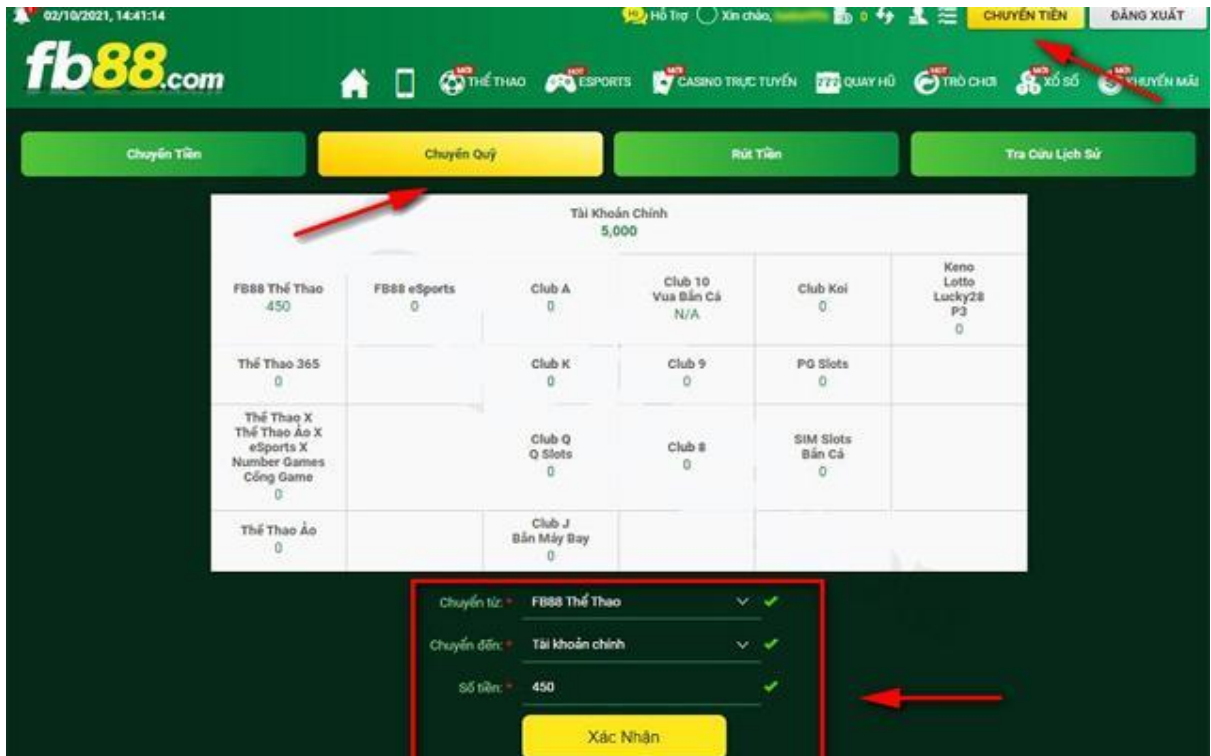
02/10/2021, 14:41:14

Hỗ Trợ Xin chào, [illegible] 0 CHUYỂN TIỀN ĐĂNG XUẤT

fb88.com

MỚI THỂ THAO HOT ESPORTS MỚI CASINO TRỰC TUYẾN 777 QUAY HŨ HOT TRÒ CHƠI MỚI XỔ SỐ MỚI KHUYẾN MÃI

Chuyển Tiền | Chuyển Quỹ | Rút Tiền | Tra Cứu Lịch Sử

Tài Khoản Chính
5,000

| FB88 Thể Thao 450 | FB88 eSports 0 | Club A 0 | Club 10 Vua Bắn Cá N/A | Club Koi 0 | Keno Lotto Lucky28 P3 0 |
|---|---|---|---|---|---|
| Thể Thao 365 0 | | Club K 0 | Club 9 0 | PG Slots 0 | |
| Thể Thao X Thể Thao Ảo X eSports X Number Games Cổng Game 0 | | Club Q Q Slots 0 | Club 8 0 | SIM Slots Bắn Cá 0 | |
| Thể Thao Ảo 0 | | Club J Bắn Máy Bay 0 | | | |

Chuyển từ: * FB88 Thể Thao

Chuyển đến: * Tài khoản chính

Số tiền: * 450

Xác Nhận